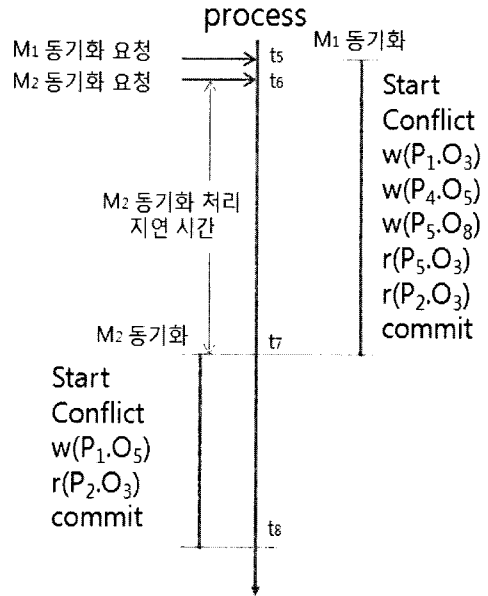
process

$M_1$ 동기화 요청

$t_5$

$M_2$ 동기화 요청

$t_6$

$M_1$ 동기화

Start
Conflict
$w(P_1.O_3)$
$w(P_4.O_5)$
$w(P_5.O_8)$
$r(P_5.O_3)$
$r(P_2.O_3)$
commit

$M_2$ 동기화 처리 지연 시간

$M_2$ 동기화

$t_7$

Start
Conflict
$w(P_1.O_5)$
$r(P_2.O_3)$
commit

$t_8$